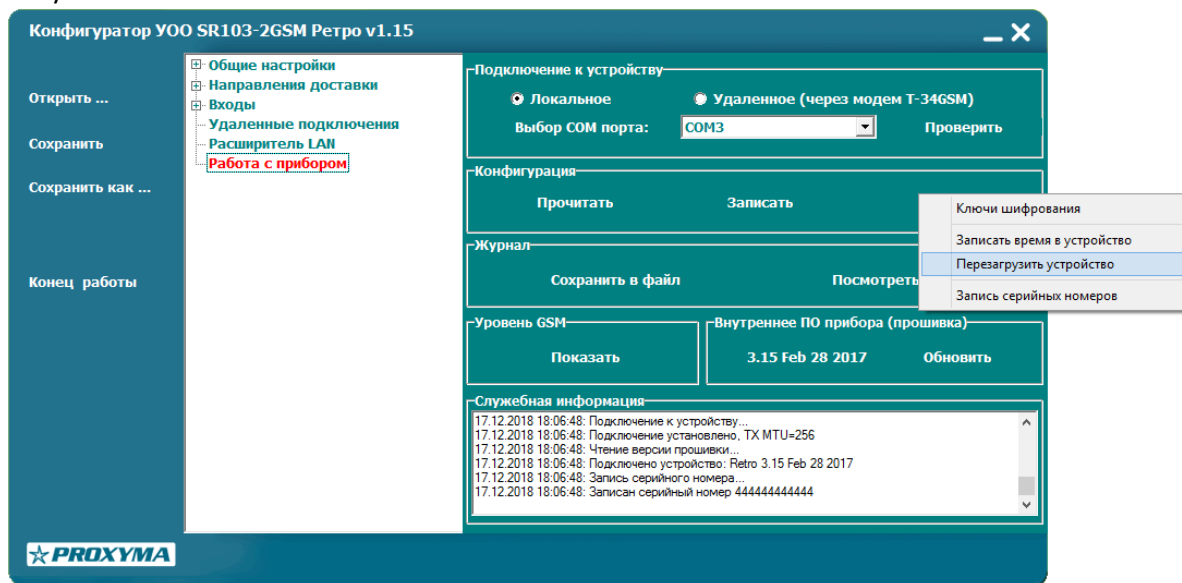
Конфигуратор УОО SR103-2GSM Ретро v1.15

Открыть ...

Сохранить

Сохранить как ...

Конец работы

Общие настройки
Направления доставки
Входы
Удаленные подключения
Расширитель LAN
Работа с прибором

Подключение к устройству
Локальное
Удаленное (через модем Т-34GSM)
Выбор COM порта: COM3
Проверить

Конфигурация
Прочитать
Записать

Журнал
Сохранить в файл
Посмотреть

Ключи шифрования
Записать время в устройство
Перезагрузить устройство
Запись серийных номеров

Уровень GSM
Показать

Внутреннее ПО прибора (прошивка)
3.15 Feb 28 2017
Обновить

Служебная информация
17.12.2018 18:06:48: Подключение к устройству...
17.12.2018 18:06:48: Подключение установлено, TX MTU=256
17.12.2018 18:06:48: Чтение версии прошивки...
17.12.2018 18:06:48: Подключено устройство: Retro 3.15 Feb 28 2017
17.12.2018 18:06:48: Запись серийного номера...
17.12.2018 18:06:48: Записан серийный номер 444444444444

PROXYMA